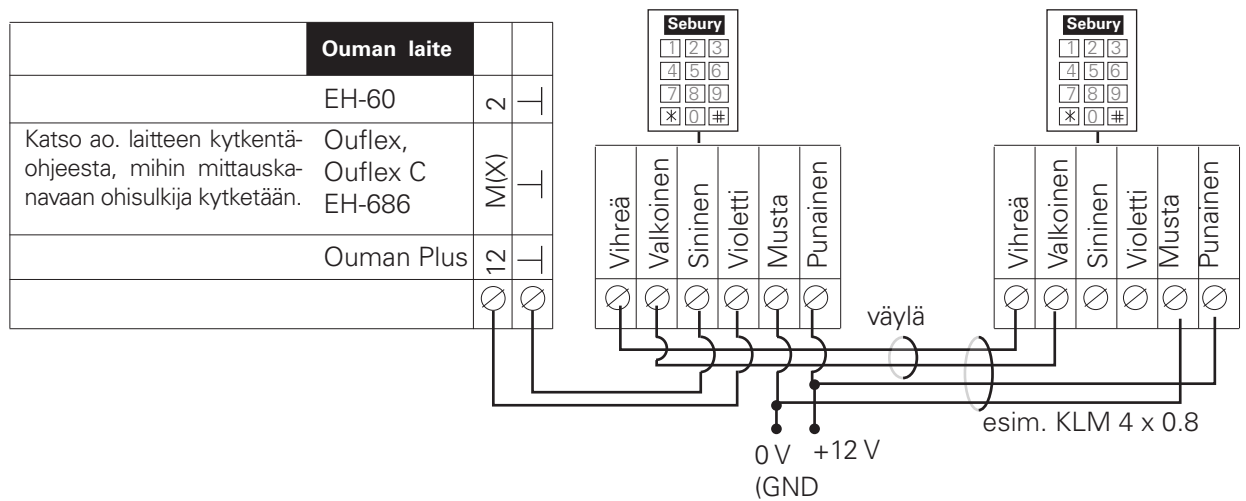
| | Ouman laite | | |
|---|---|---|---|
| | EH-60 | 2 | ⊥ |
| Katso ao. laitteen kytkentäohjeesta, mihin mittauskanavaan ohisulkija kytketään. | Ouflex, Ouflex C EH-686 | M(X) | ⊥ |
| | Ouman Plus | 12 | ⊥ |
| | | ⊘ | ⊘ |

Sebury
1 2 3
4 5 6
7 8 9
∗ 0 #

Vihreä Valkoinen Sininen Violetti Musta Punainen

Sebury
1 2 3
4 5 6
7 8 9
∗ 0 #

Vihreä Valkoinen Sininen Violetti Musta Punainen

väylä

esim. KLM 4 x 0.8

0 V (GND

+12 V